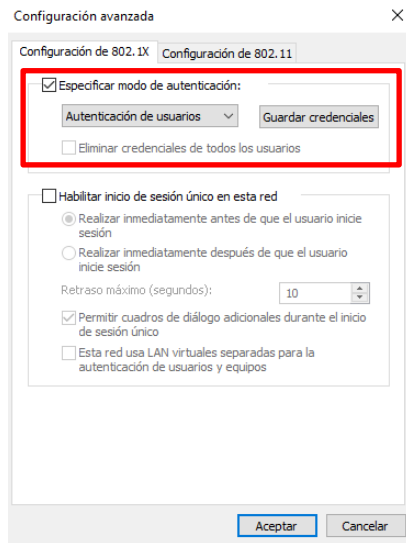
Configuración avanzada

×

Configuración de 802.1X
Configuración de 802.11

Especificar modo de autenticación:

Autenticación de usuarios

Guardar credenciales

Eliminar credenciales de todos los usuarios

Habilitar inicio de sesión único en esta red

Realizar inmediatamente antes de que el usuario inicie sesión

Realizar inmediatamente después de que el usuario inicie sesión

Retraso máximo (segundos):

10

Permitir cuadros de diálogo adicionales durante el inicio de sesión único

Esta red usa LAN virtuales separadas para la autenticación de usuarios y equipos

Aceptar

Cancelar